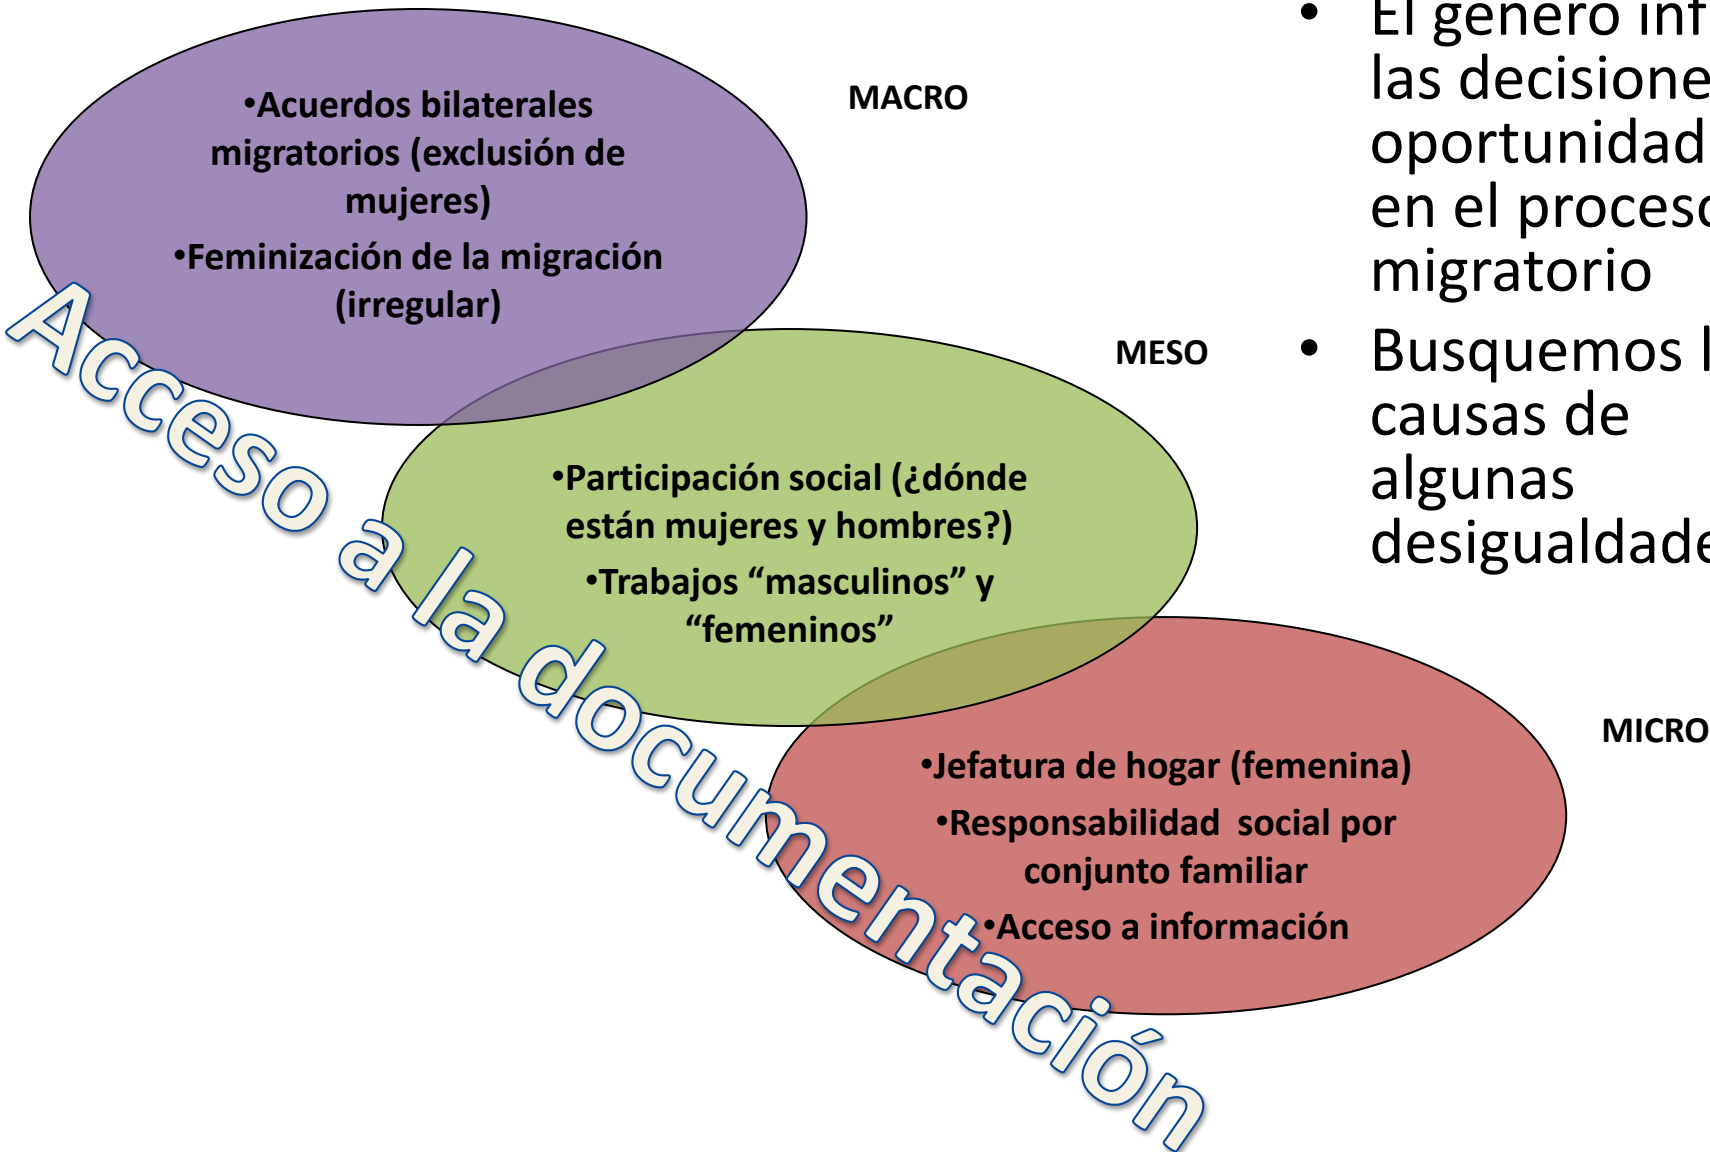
•Acuerdos bilaterales migratorios (exclusión de mujeres)
•Feminización de la migración (irregular)

MACRO

MESO

•Participación social (¿dónde están mujeres y hombres?)
•Trabajos "masculinos" y "femeninos"

MICRO

•Jefatura de hogar (femenina)
•Responsabilidad social por conjunto familiar
•Acceso a información

Acceso a la documentación

• El género inf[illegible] las decisione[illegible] oportunidad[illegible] en el proces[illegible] migratorio
• Busquemos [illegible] causas de algunas desigualdade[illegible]